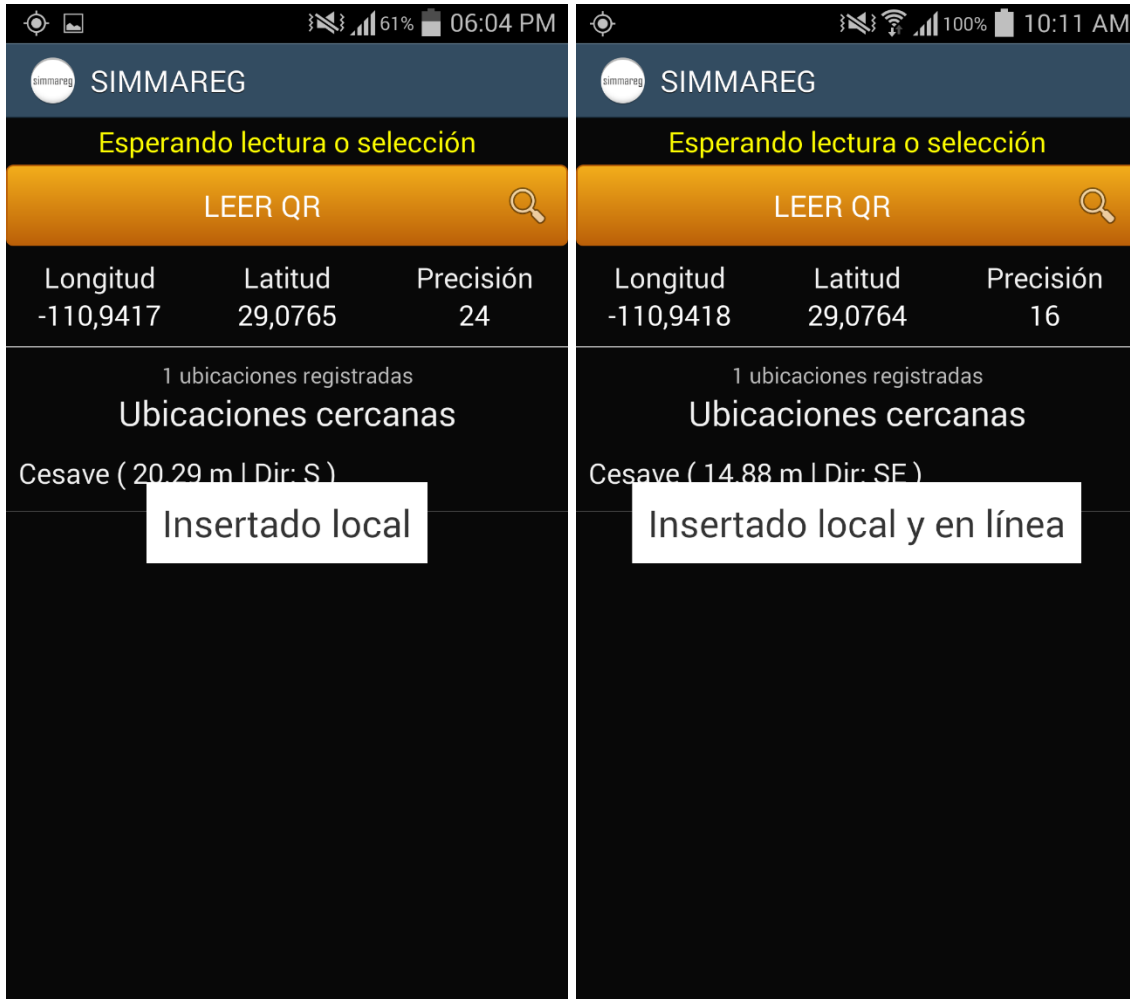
61% 06:04 PM

simmareg SIMMAREG

Esperando lectura o selección

LEER QR

| Longitud | Latitud | Precisión |
|---|---|---|
| -110,9417 | 29,0765 | 24 |

1 ubicaciones registradas

Ubicaciones cercanas

Cesave ( 20.29 m | Dir: S )

Insertado local

100% 10:11 AM

simmareg SIMMAREG

Esperando lectura o selección

LEER QR

| Longitud | Latitud | Precisión |
|---|---|---|
| -110,9418 | 29,0764 | 16 |

1 ubicaciones registradas

Ubicaciones cercanas

Cesave ( 14.88 m | Dir: SE )

Insertado local y en línea